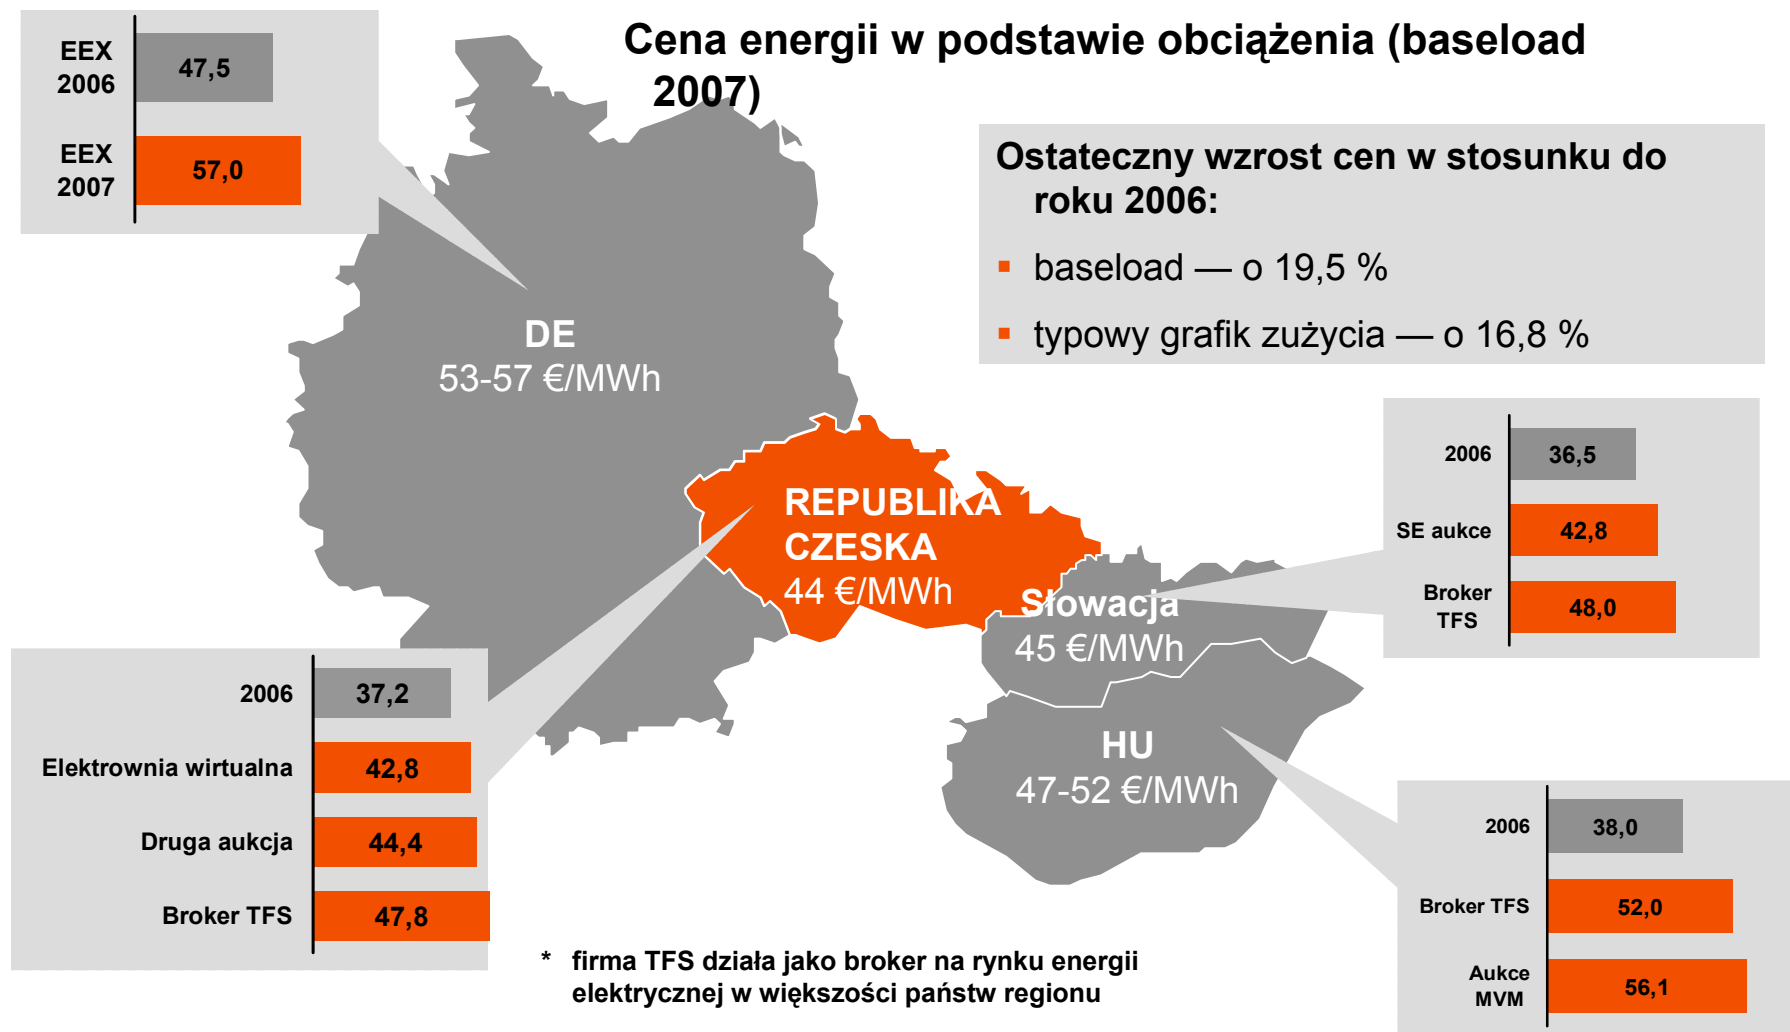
Cena energii w podstawie obciążenia (baseload 2007)

| | |
|---|---|
| EEX 2006 | 47,5 |
| EEX 2007 | 57,0 |

Ostateczny wzrost cen w stosunku do roku 2006:

▪ baseload — o 19,5 %

▪ typowy grafik zużycia — o 16,8 %

DE
53-57 €/MWh

REPUBLIKA CZESKA
44 €/MWh

Słowacja
45 €/MWh

HU
47-52 €/MWh

| | |
|---|---|
| 2006 | 36,5 |
| SE aukce | 42,8 |
| Broker TFS | 48,0 |

| | |
|---|---|
| 2006 | 37,2 |
| Elektrownia wirtualna | 42,8 |
| Druga aukcja | 44,4 |
| Broker TFS | 47,8 |

| | |
|---|---|
| 2006 | 38,0 |
| Broker TFS | 52,0 |
| Aukce MVM | 56,1 |

* firma TFS działa jako broker na rynku energii elektrycznej w większości państw regionu